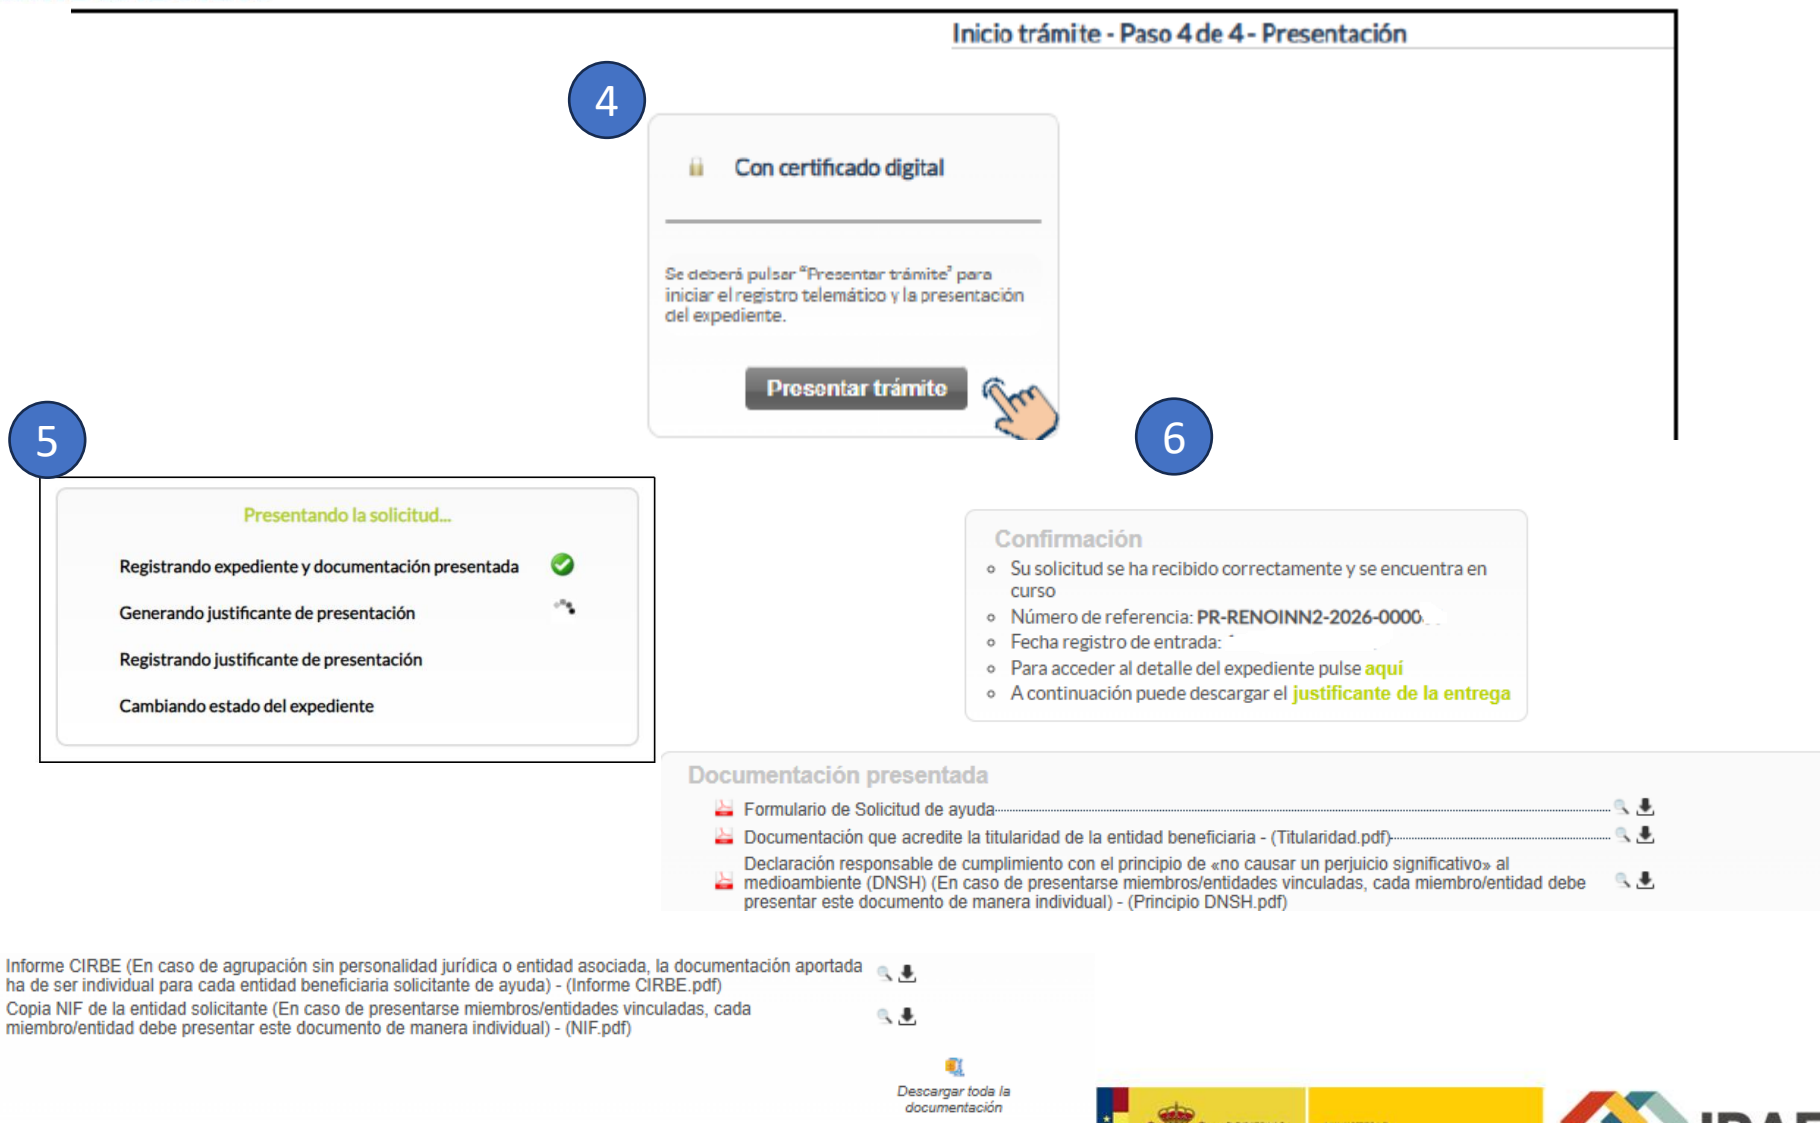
Inicio trámite - Paso 4 de 4 - Presentación

4

Con certificado digital

Se deberá pulsar "Presentar trámite" para iniciar el registro telemático y la presentación del expediente.

Presentar trámite

5

Presentando la solicitud...

Registrando expediente y documentación presentada

Generando justificante de presentación

Registrando justificante de presentación

Cambiando estado del expediente

6

Confirmación

- Su solicitud se ha recibido correctamente y se encuentra en curso
- Número de referencia: PR-RENOINN2-2026-0000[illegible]
- Fecha registro de entrada: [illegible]
- Para acceder al detalle del expediente pulse aquí
- A continuación puede descargar el justificante de la entrega

Documentación presentada

Formulario de Solicitud de ayuda

Documentación que acredite la titularidad de la entidad beneficiaria - (Titularidad.pdf)

Declaración responsable de cumplimiento con el principio de «no causar un perjuicio significativo» al medioambiente (DNSH) (En caso de presentarse miembros/entidades vinculadas, cada miembro/entidad debe presentar este documento de manera individual) - (Principio DNSH.pdf)

Informe CIRBE (En caso de agrupación sin personalidad jurídica o entidad asociada, la documentación aportada ha de ser individual para cada entidad beneficiaria solicitante de ayuda) - (Informe CIRBE.pdf)

Copia NIF de la entidad solicitante (En caso de presentarse miembros/entidades vinculadas, cada miembro/entidad debe presentar este documento de manera individual) - (NIF.pdf)

Descargar toda la documentación

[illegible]